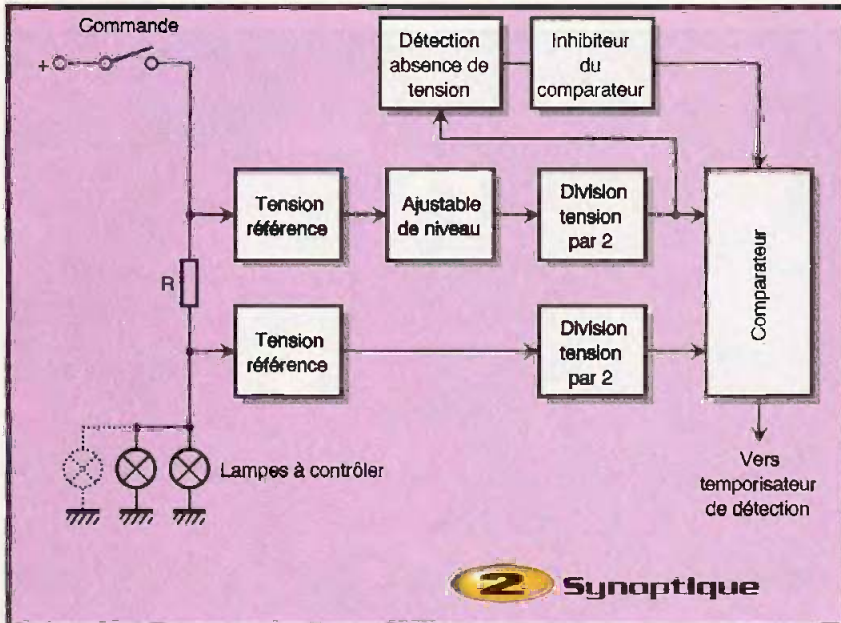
Commande

+

Détection absence de tension

Inhibiteur du comparateur

Tension référence

Ajustable de niveau

Division tension par 2

Comparateur

R

Tension référence

Division tension par 2

Lampes à contrôler

Vers temporisateur de détection

2 Synoptique